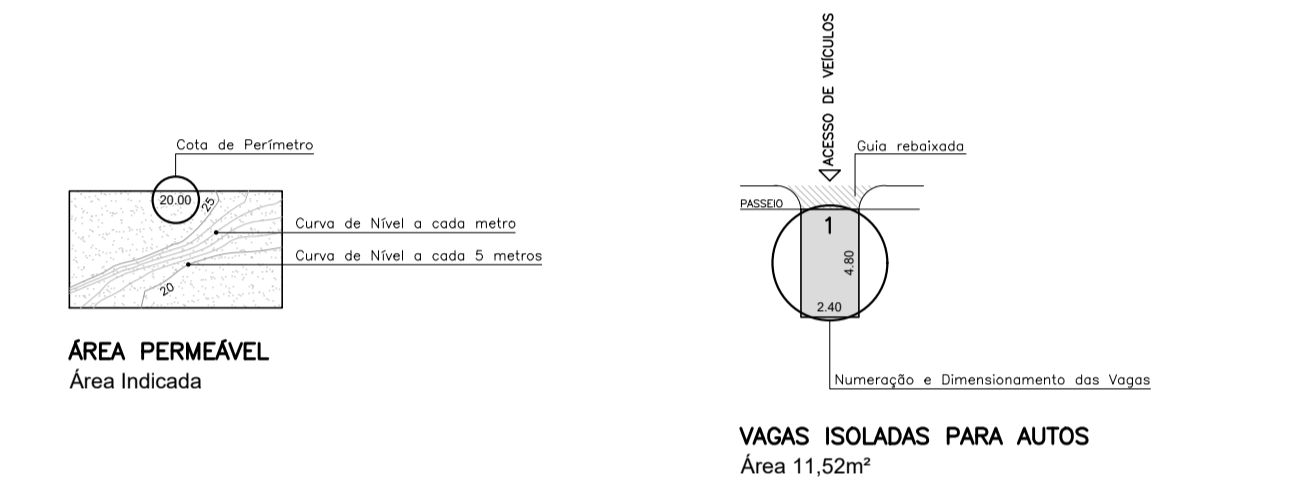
Cota de Perímetro

20.00

25

Curva de Nível a cada metro

Curva de Nível a cada 5 metros

20

ÁREA PERMEÁVEL
Área Indicada

ACESSO DE VEÍCULOS

Guia rebaixada

PASSEIO

1

4.80

2.40

Numeração e Dimensionamento das Vagas

VAGAS ISOLADAS PARA AUTOS
Área 11,52m²